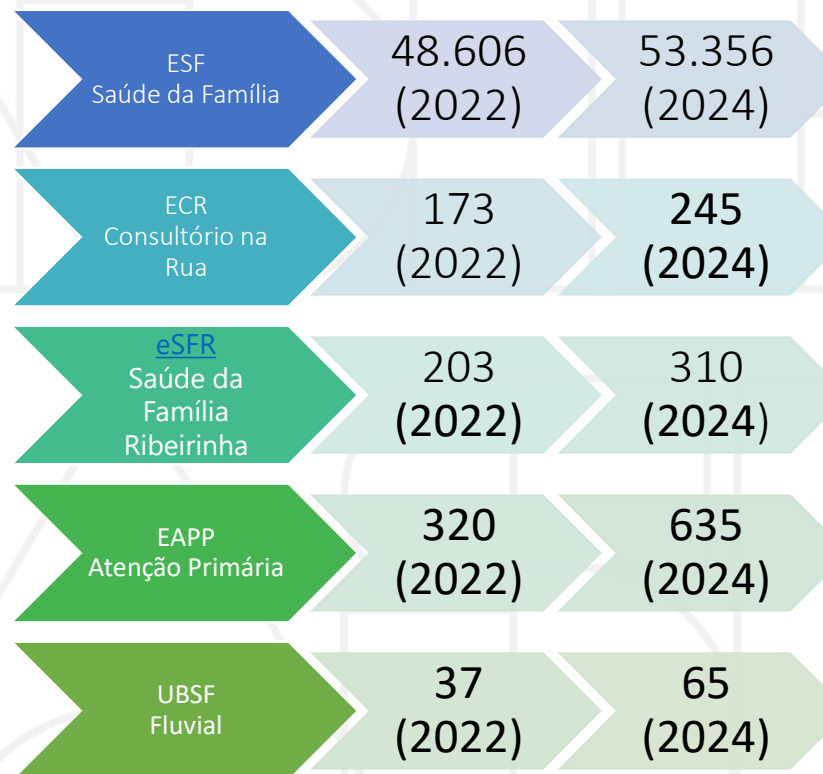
ESF
Saúde da Família

48.606
(2022)

53.356
(2024)

ECR
Consultório na Rua

173
(2022)

245
(2024)

eSFR
Saúde da Família Ribeirinha

203
(2022)

310
(2024)

EAPP
Atenção Primária

320
(2022)

635
(2024)

UBSF
Fluvial

37
(2022)

65
(2024)